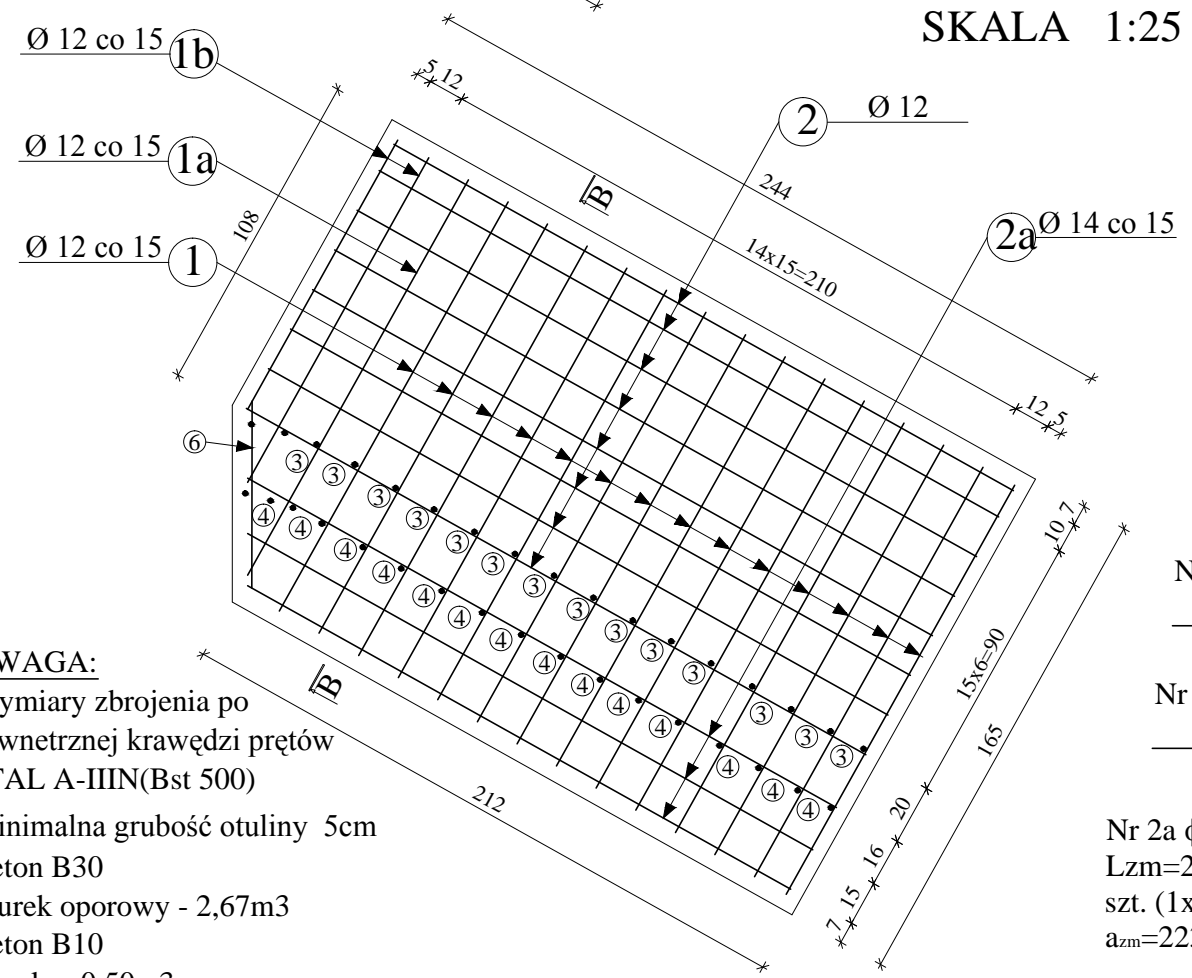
SKALA 1:25

Ø 12 co 15 1b

Ø 12 co 15 1a

Ø 12 co 15 1

2 Ø 12

2a Ø 14 co 15

5 12

108

B

244

14x15=210

12 5

6

3 3 3 3 3 3 3 3 3 3 3 3 3 3 3

4 4 4 4 4 4 4 4 4 4 4 4 4 4

10 7

15x6=90

165

20

16

7 15

B

212

WAGA:
ymiary zbrojenia po
wnetrznej krawędzi prętów
TAL A-IIIN(Bst 500)
inimalna grubość otuliny 5cm
eton B30
urek oporowy - 2,67m3
eton B10

N

Nr

Nr 2a
Lzm=2
szt. (1x
azm=22